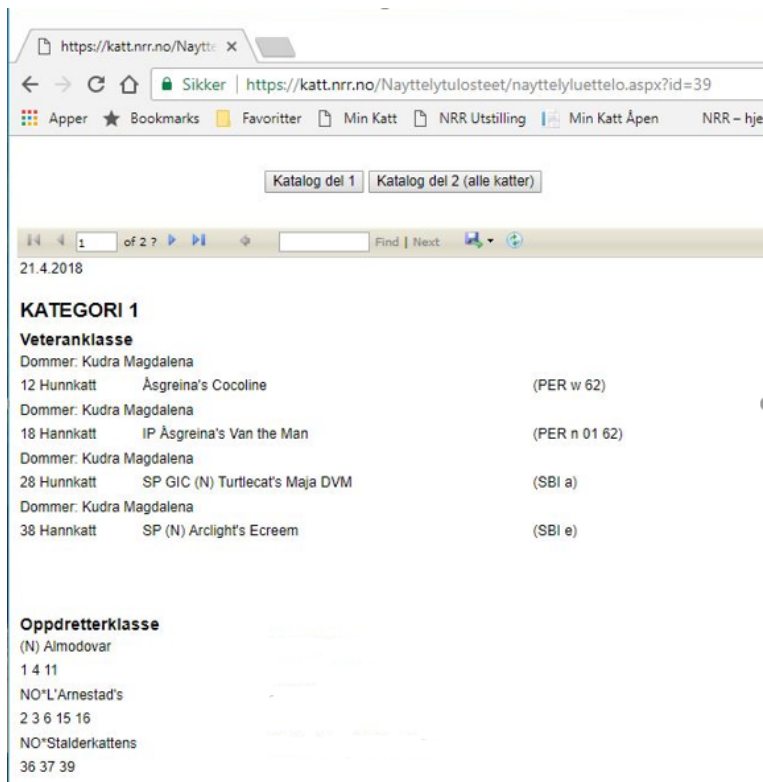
https://katt.nrr.no/Naytte ×

Sikker | https://katt.nrr.no/Nayttelytulosteet/nayttelyluettelo.aspx?id=39

Apper  Bookmarks  Favoritter  Min Katt  NRR Utstilling  Min Katt Åpen  NRR – hje

Katalog del 1  Katalog del 2 (alle katter)

1 of 2 ?  Find | Next

21.4.2018

KATEGORI 1

Veteranklasse

Dommer: Kudra Magdalena

| 12 Hunnkatt | Åsgreina's Cocoline | (PER w 62) |
|---|---|---|

Dommer: Kudra Magdalena

| 18 Hannkatt | IP Åsgreina's Van the Man | (PER n 01 62) |
|---|---|---|

Dommer: Kudra Magdalena

| 28 Hunnkatt | SP GIC (N) Turtlecat's Maja DVM | (SBI a) |
|---|---|---|

Dommer: Kudra Magdalena

| 38 Hannkatt | SP (N) Arclight's Ecreem | (SBI e) |
|---|---|---|

Oppdretterklasse

(N) Almodovar

1 4 11

NO*L'Arnestad's

2 3 6 15 16

NO*Stalderkattens

36 37 39